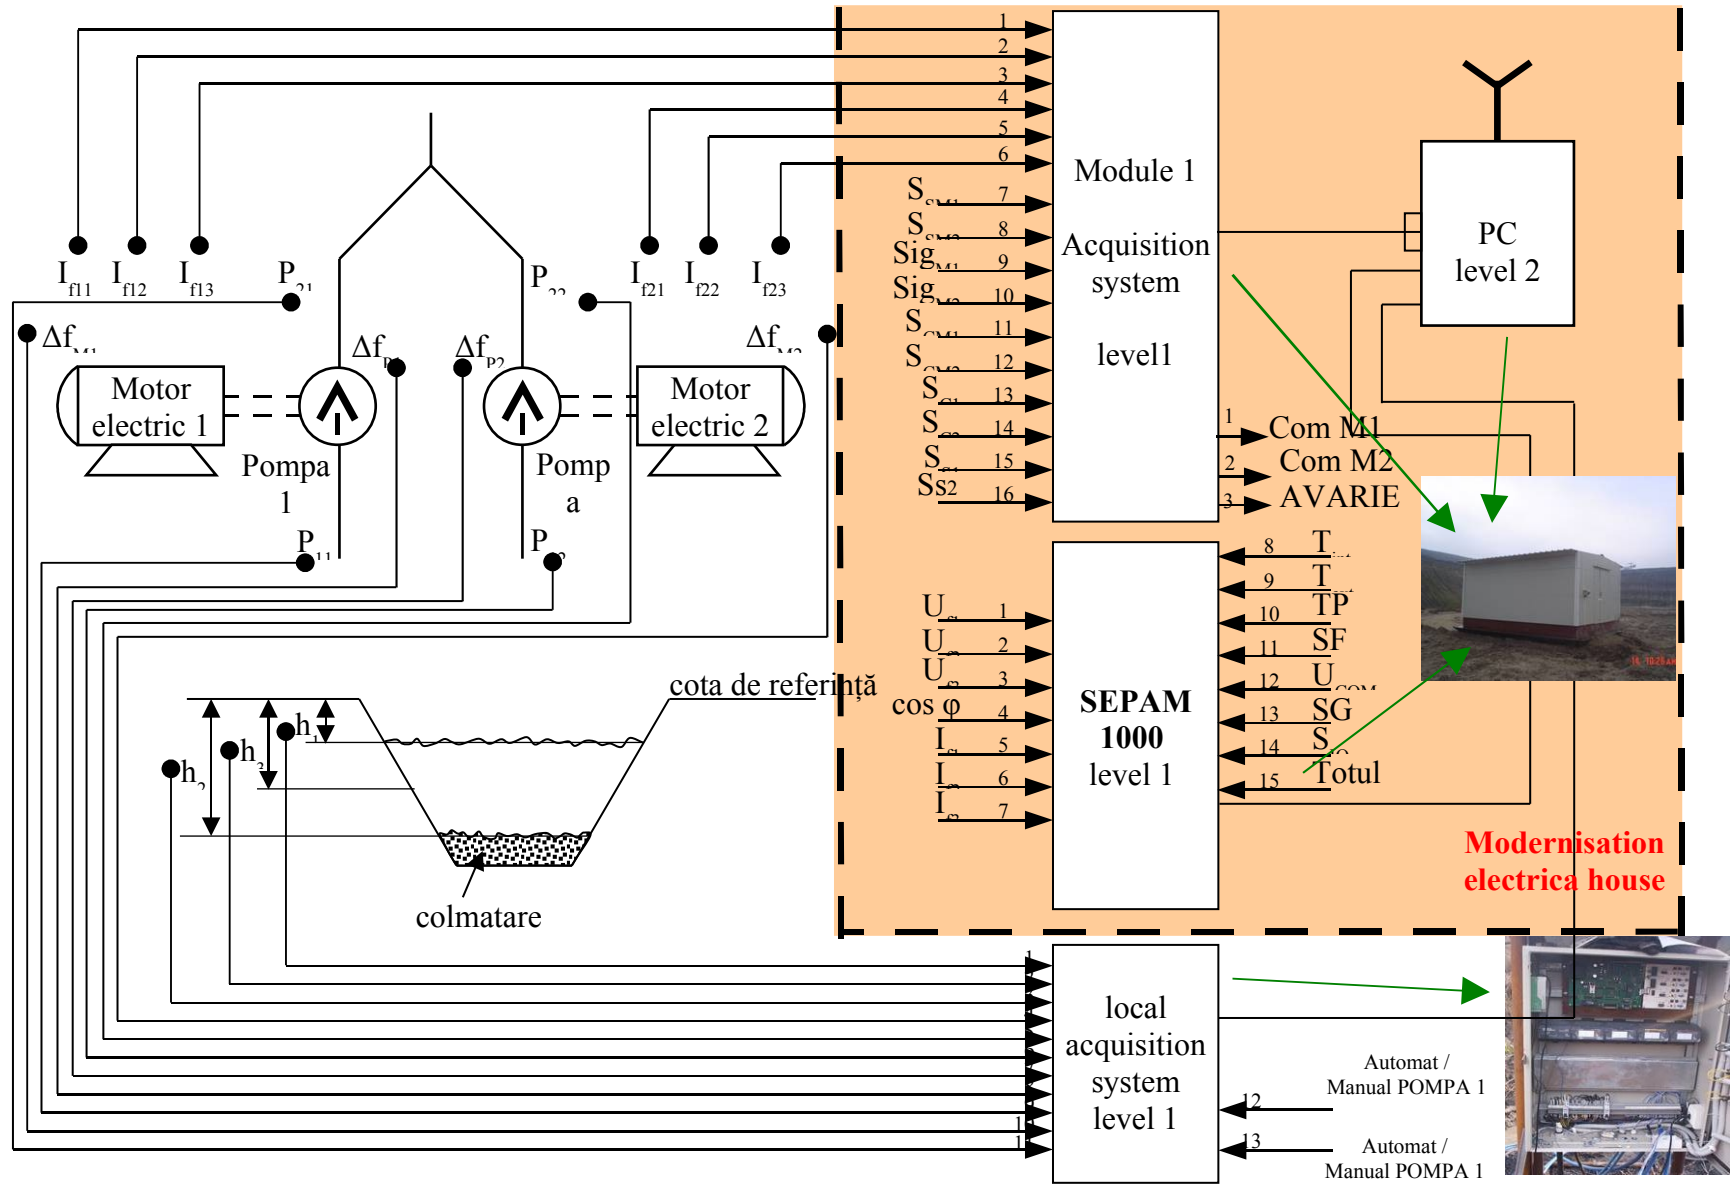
1
2
3
4
5
6
Module 1

Acquisition system

level1

$S_{SM1}$ 7
$S_{SM2}$ 8
$Sig_{M1}$ 9
$Sig_{M2}$ 10
$S_{CM1}$ 11
$S_{CM2}$ 12
$S_{G1}$ 13
$S_{G2}$ 14
$S_{S1}$ 15
$S_{S2}$ 16

PC level 2

1 Com M1
2 Com M2
3 AVARIE

$I_{f11}$ $I_{f12}$ $I_{f13}$ $P_{21}$ $P_{22}$ $I_{f21}$ $I_{f22}$ $I_{f23}$

$\Delta f_{M1}$ $\Delta f_{P1}$ $\Delta f_{P2}$ $\Delta f_{M2}$

Motor electric 1
Pompa 1
Pompa
Motor electric 2

$P_{11}$ $P_{12}$

8 $T_{int}$
9 $T_{ext}$
10 TP
11 SF
12 $U_{COM}$
13 SG
14 $S_{IG}$
15 Totul

$U_{a}$ 1
$U_{b}$ 2
$U_{c}$ 3
cos φ 4
$I_{a}$ 5
$I_{b}$ 6
$I_{c}$ 7

SEPAM 1000 level 1

cota de referință

$h_1$ $h_2$ $h_3$

colmatare

Modernisation electrica house

1

local acquisition system level 1

12 Automat / Manual POMPA 1
13 Automat / Manual POMPA 1